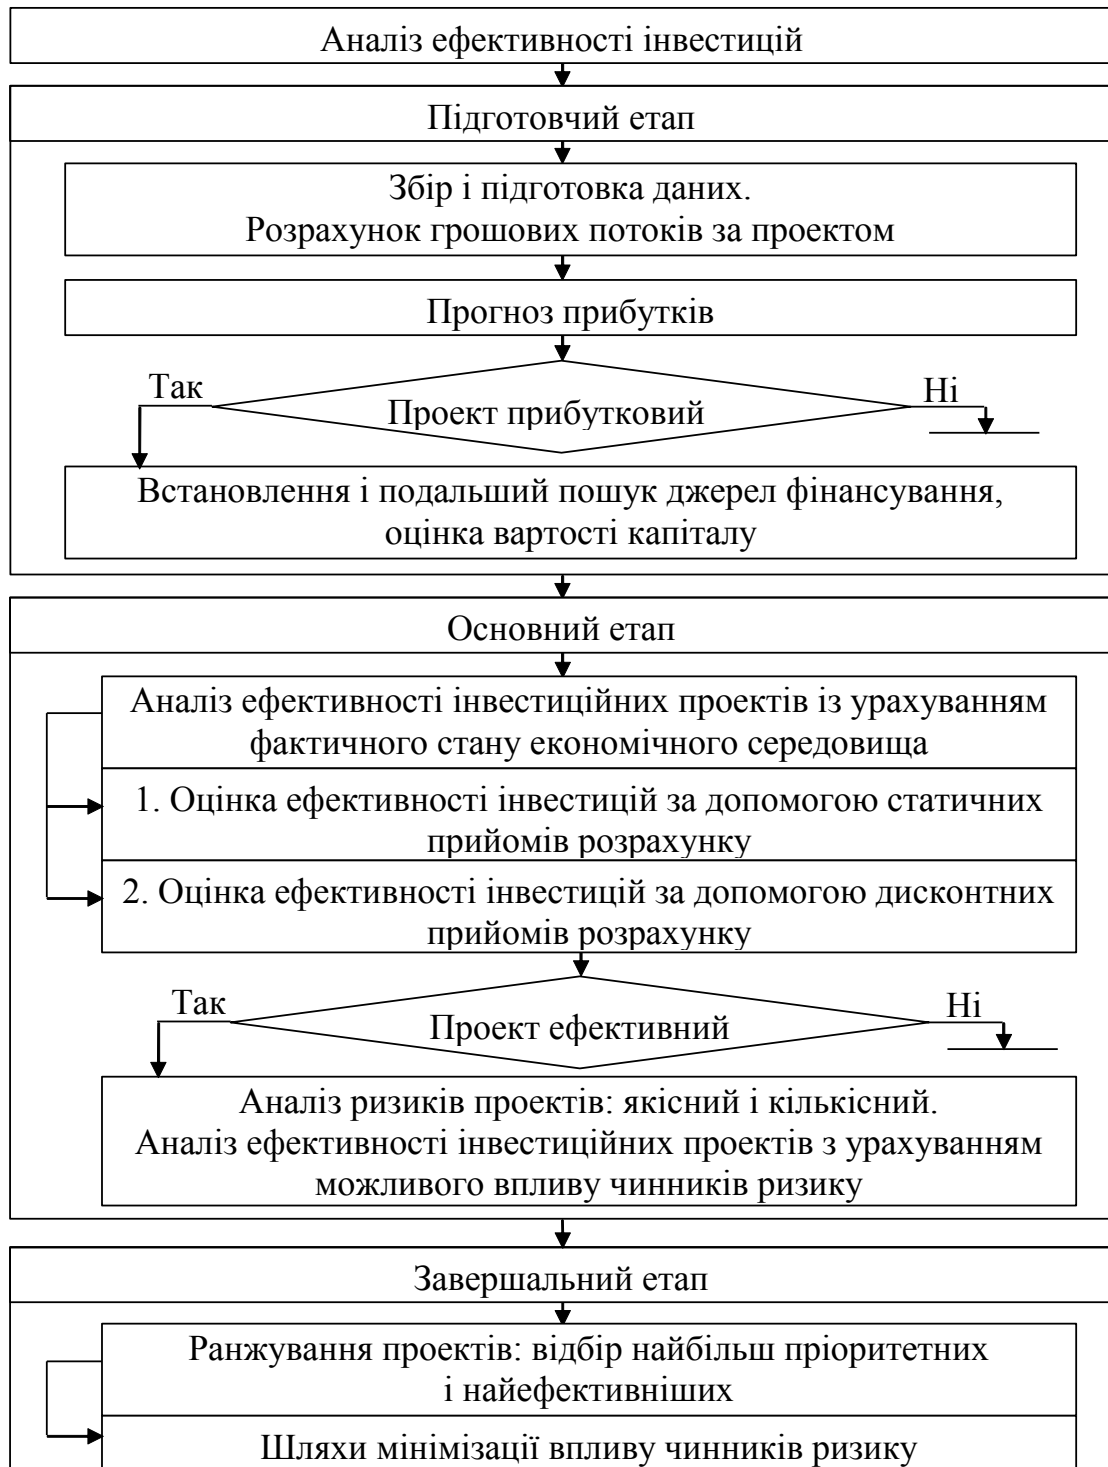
Аналіз ефективності інвестицій

Підготовчий етап

Збір і підготовка даних.
Розрахунок грошових потоків за проектом

Прогноз прибутків

Так

Проект прибутковий

Ні

Встановлення і подальший пошук джерел фінансування, оцінка вартості капіталу

Основний етап

Аналіз ефективності інвестиційних проектів із урахуванням фактичного стану економічного середовища

1. Оцінка ефективності інвестицій за допомогою статичних прийомів розрахунку

2. Оцінка ефективності інвестицій за допомогою дисконтних прийомів розрахунку

Так

Проект ефективний

Ні

Аналіз ризиків проектів: якісний і кількісний.
Аналіз ефективності інвестиційних проектів з урахуванням можливого впливу чинників ризику

Завершальний етап

Ранжування проектів: відбір найбільш пріоритетних і найефективніших

Шляхи мінімізації впливу чинників ризику